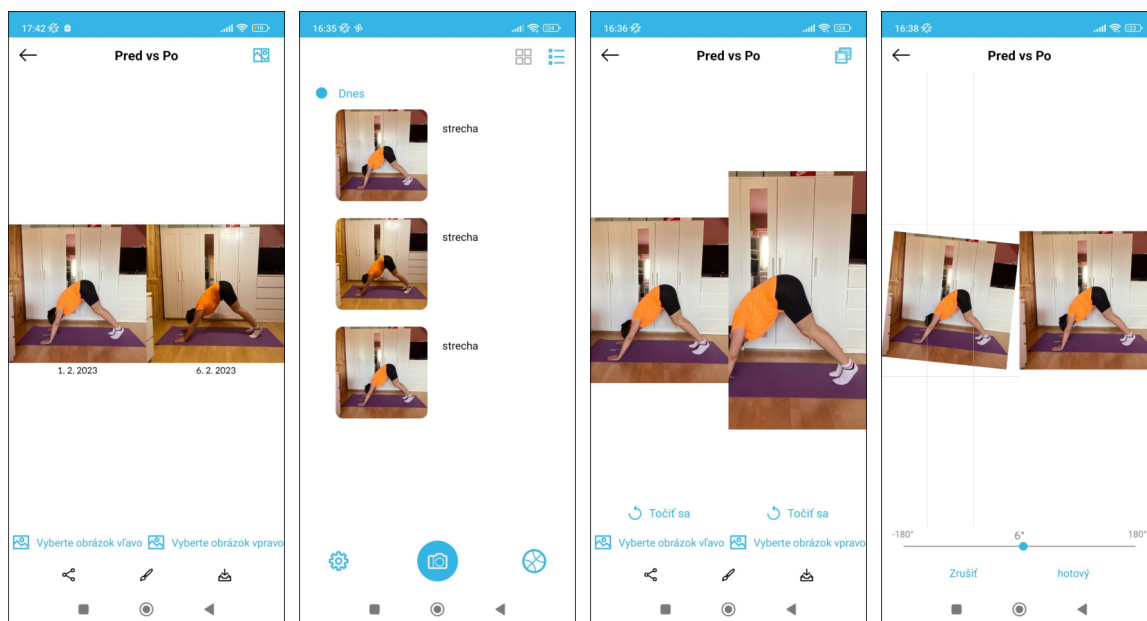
17:42
Pred vs Po
1. 2. 2023
6. 2. 2023
Vyberte obrázok vľavo
Vyberte obrázok vpravo

16:35
Dnes
strecha
strecha
strecha

16:36
Pred vs Po
Točiť sa
Točiť sa
Vyberte obrázok vľavo
Vyberte obrázok vpravo

16:38
Pred vs Po
-180°
6°
180°
Zrušiť
hotový